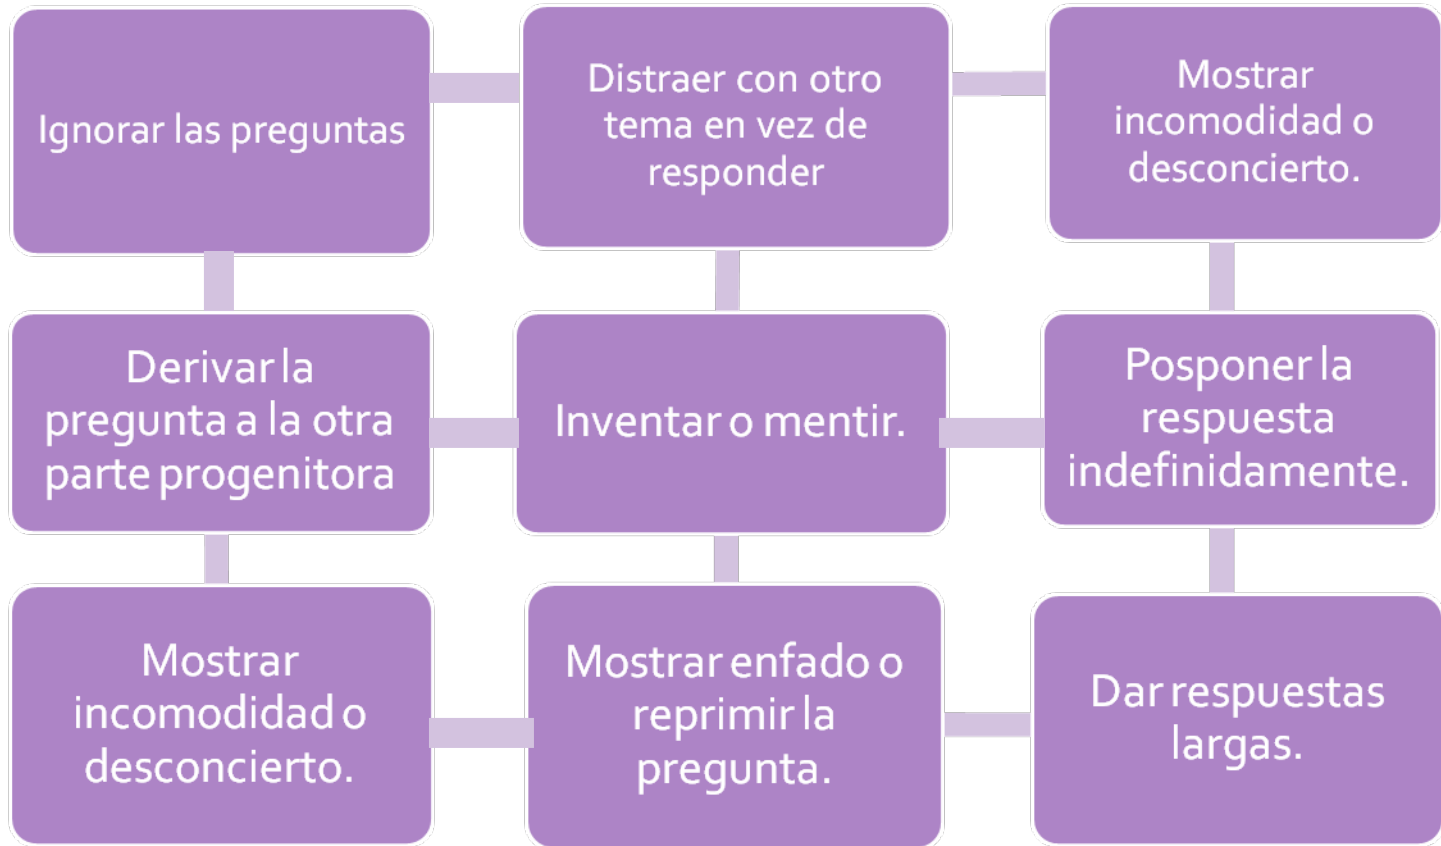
Ignorar las preguntas

Distraer con otro tema en vez de responder

Mostrar incomodidad o desconcierto.

Derivar la pregunta a la otra parte progenitora

Inventar o mentir.

Posponer la respuesta indefinidamente.

Mostrar incomodidad o desconcierto.

Mostrar enfado o reprimir la pregunta.

Dar respuestas largas.